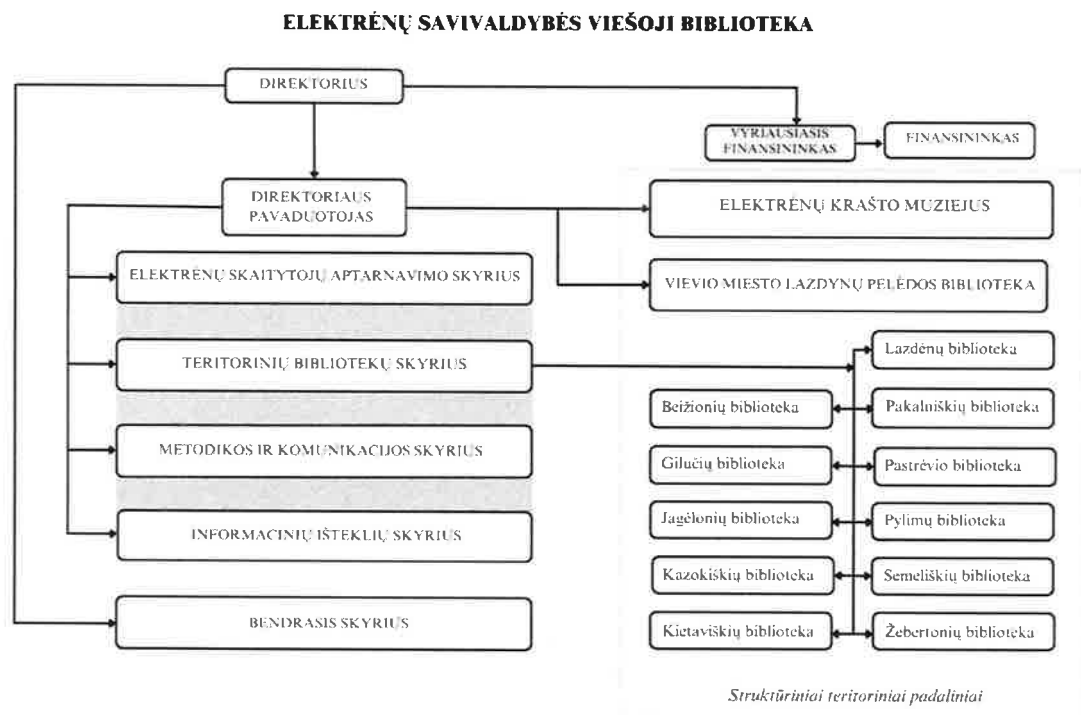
ELEKTRĖNŲ SAVIVALDYBĖS VIEŠOJI BIBLIOTEKA

DIREKTORIUS

VYRIAUSIASIS FINANSININKAS

FINANSININKAS

DIREKTORIAUS PAVADUOTOJAS

ELEKTRĖNŲ KRAŠTO MUZIEJUS

ELEKTRĖNŲ SKAITYTOJŲ APTARNAVIMO SKYRIUS

VIEVIO MIESTO LAZDYNŲ PELĖDOS BIBLIOTEKA

TERITORINIŲ BIBLIOTEKŲ SKYRIUS

Lazdėnų biblioteka

Beižionių biblioteka

Pakalniškių biblioteka

METODIKOS IR KOMUNIKACIJOS SKYRIUS

Gilučių biblioteka

Pastrėvio biblioteka

Jagėlonių biblioteka

Pylimų biblioteka

INFORMACINIŲ IŠTEKLIŲ SKYRIUS

Kazokiškių biblioteka

Semeliškių biblioteka

BENDRASIS SKYRIUS

Kietaviškių biblioteka

Žebertonių biblioteka

Struktūriniai teritoriniai padaliniai